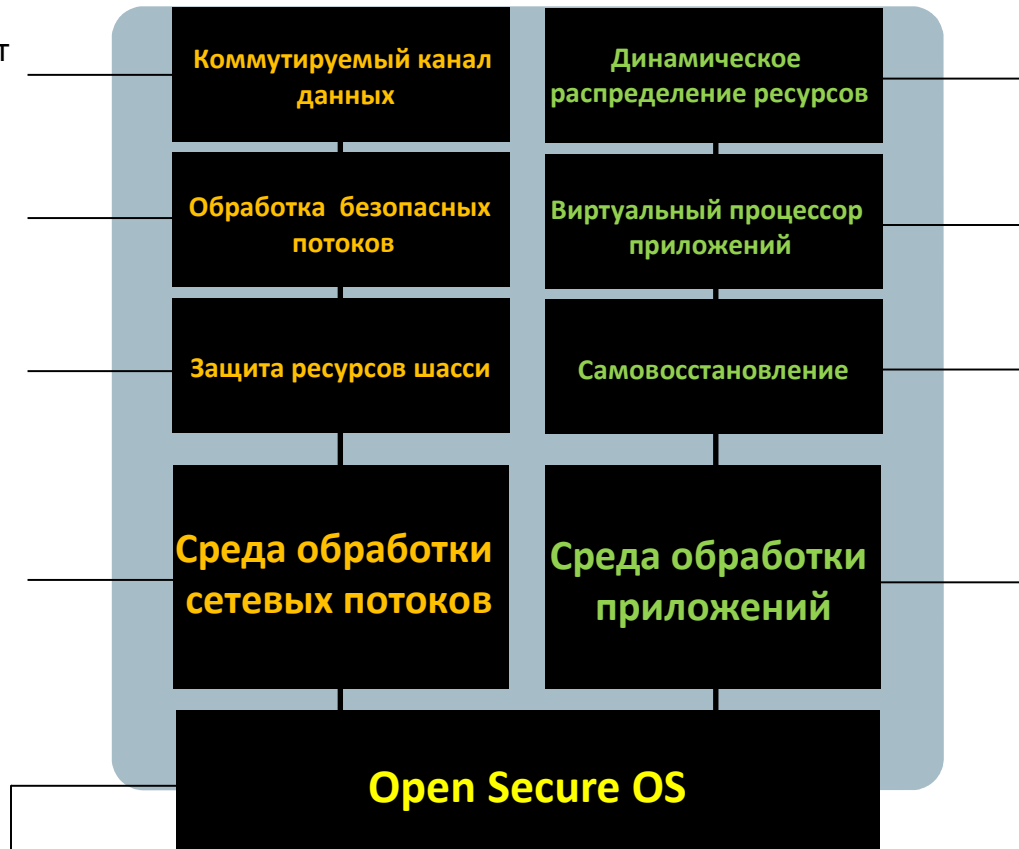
т

Коммутируемый канал данных

Обработка безопасных потоков

Защита ресурсов шасси

Среда обработки сетевых потоков

Динамическое распределение ресурсов

Виртуальный процессор приложений

Самовосстановление

Среда обработки приложений

Open Secure OS